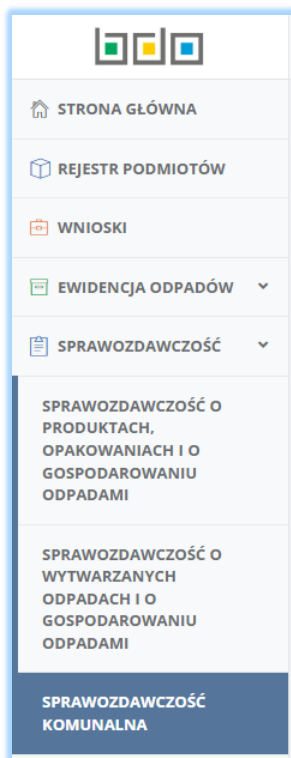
bdo

STRONA GŁÓWNA

REJESTR PODMIOTÓW

WNIOSKI

EWIDENCJA ODPADÓW

SPRAWOZDAWCZOŚĆ

SPRAWOZDAWCZOŚĆ O PRODUKTACH, OPAKOWANIACH I O GOSPODAROWANIU ODPADAMI

SPRAWOZDAWCZOŚĆ O WYTWARZANYCH ODPADACH I O GOSPODAROWANIU ODPADAMI

SPRAWOZDAWCZOŚĆ KOMUNALNA